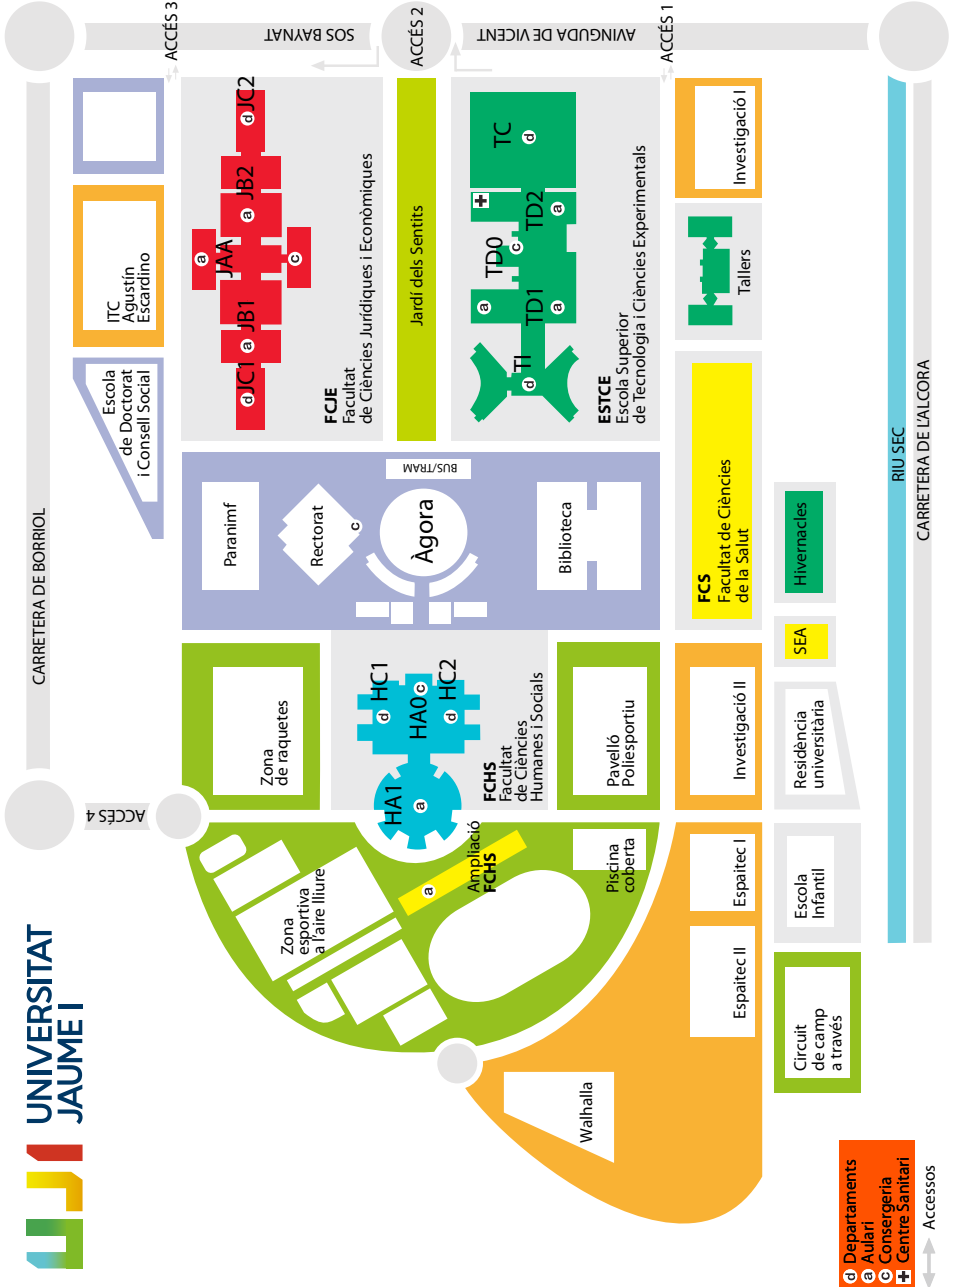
ACCÉS 3
SOS BAYNAT
ACCÉS 2
AVINGUDA DE VICENT
ACCÉS 1

CARRETERA DE BORRIOL

ITC Agustín Escardino

Escola de Doctorat i Consell Social

JC2
JB2
JAA
JB1
JC1
FCJE Facultat de Ciències Jurídiques i Econòmiques

Jardí dels Sentits

TC
TD2
TD0
TD1
TI
ESTCE Escola Superior de Tecnologia i Ciències Experimentals

Investigació I
Tallers

BUS/TRAM
Paranimf
Rectorat
Àgora
Biblioteca

FCS Facultat de Ciències de la Salut
Hivernacles
SEA

RIU SEC
CARRETERA DE L'ALCORA

Zona de raquetes
HC1
HA0
HC2
HA1
FCHS Facultat de Ciències Humanes i Socials
Pavelló Poliesportiu
Investigació II
Residència universitària

ACCÉS 4
Ampliació FCHS
Zona esportiva a l'aire lliure
Piscina coberta
Espaitec I
Espaitec II
Escola Infantil
Circuit de camp a través
Walhalla

UNIVERSITAT JAUME I

d Departaments
a Aulari
c Consergeria
+ Centre Sanitari
Accessos